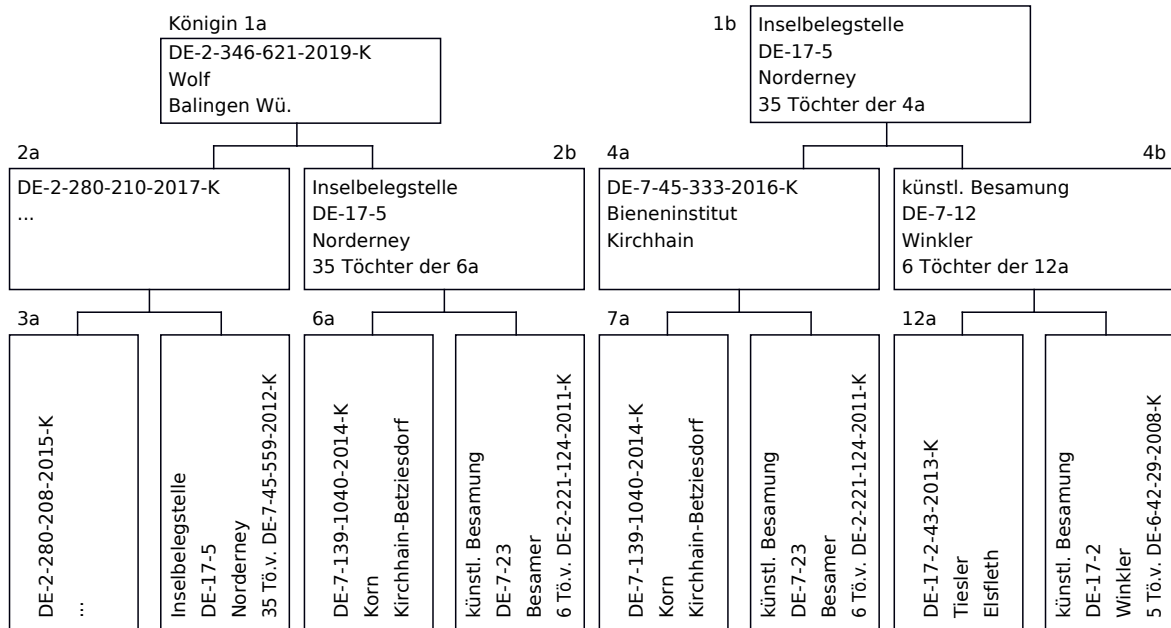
Königin 1a
DE-2-346-621-2019-K
Wolf
Balingen Wü.

1b
Inselbelegstelle
DE-17-5
Norderney
35 Töchter der 4a

2a
DE-2-280-210-2017-K
...

2b
Inselbelegstelle
DE-17-5
Norderney
35 Töchter der 6a

4a
DE-7-45-333-2016-K
Bieneninstitut
Kirchhain

4b
künstl. Besamung
DE-7-12
Winkler
6 Töchter der 12a

3a
DE-2-280-208-2015-K
...

Inselbelegstelle
DE-17-5
Norderney
35 Tö.v. DE-7-45-559-2012-K

6a
DE-7-139-1040-2014-K
Korn
Kirchhain-Betziesdorf

künstl. Besamung
DE-7-23
Besamer
6 Tö.v. DE-2-221-124-2011-K

7a
DE-7-139-1040-2014-K
Korn
Kirchhain-Betziesdorf

künstl. Besamung
DE-7-23
Besamer
6 Tö.v. DE-2-221-124-2011-K

12a
DE-17-2-43-2013-K
Tiesler
Elsfleth

künstl. Besamung
DE-17-2
Winkler
5 Tö.v. DE-6-42-29-2008-K